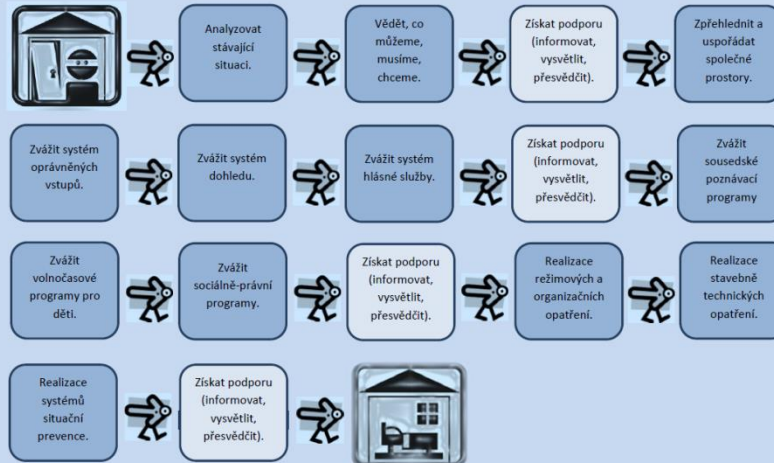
Analyzovat stávající situaci.

Vědět, co můžeme, musíme, chceme.

Získat podporu (informovat, vysvětlit, přesvědčit).

Zpřehlednit a uspořádat společné prostory.

Zvážit systém oprávněných vstupů.

Zvážit systém dohledu.

Zvážit systém hlásné služby.

Získat podporu (informovat, vysvětlit, přesvědčit).

Zvážit sousedské poznávací programy

Zvážit volnočasové programy pro děti.

Zvážit sociálně-právní programy.

Získat podporu (informovat, vysvětlit, přesvědčit).

Realizace režimových a organizačních opatření.

Realizace stavebně technických opatření.

Realizace systémů situační prevence.

Získat podporu (informovat, vysvětlit, přesvědčit).